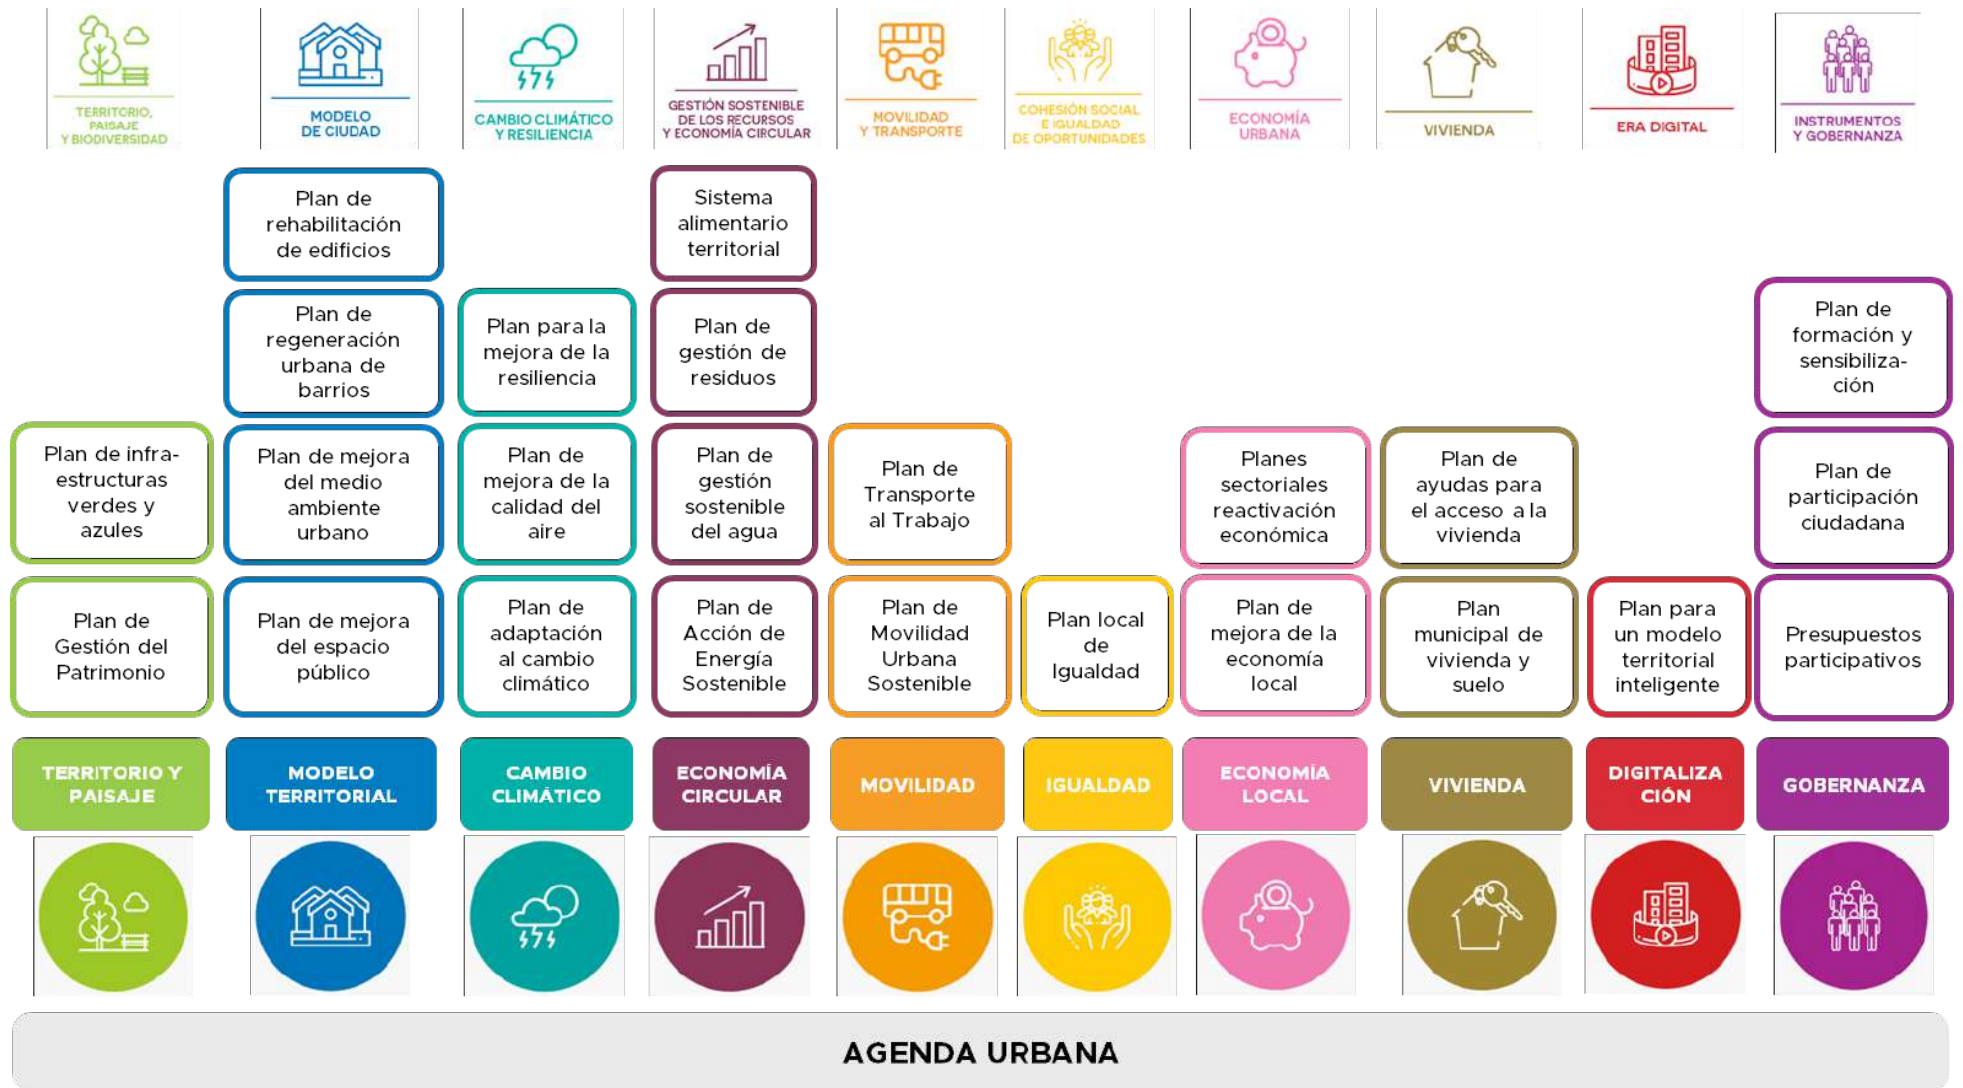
TERRITORIO, PAISAJE Y BIODIVERSIDAD

MODELO DE CIUDAD

CAMBIO CLIMÁTICO Y RESILIENCIA

GESTIÓN SOSTENIBLE DE LOS RECURSOS Y ECONOMÍA CIRCULAR

MOVILIDAD Y TRANSPORTE

COHESIÓN SOCIAL E IGUALDAD DE OPORTUNIDADES

ECONOMÍA URBANA

VIVIENDA

ERA DIGITAL

INSTRUMENTOS Y GOBERNANZA

Plan de rehabilitación de edificios

Sistema alimentario territorial

Plan de regeneración urbana de barrios

Plan para la mejora de la resiliencia

Plan de gestión de residuos

Plan de formación y sensibilización

Plan de infraestructuras verdes y azules

Plan de mejora del medio ambiente urbano

Plan de mejora de la calidad del aire

Plan de gestión sostenible del agua

Plan de Transporte al Trabajo

Planes sectoriales reactivación económica

Plan de ayudas para el acceso a la vivienda

Plan de participación ciudadana

Plan de Gestión del Patrimonio

Plan de mejora del espacio público

Plan de adaptación al cambio climático

Plan de Acción de Energía Sostenible

Plan de Movilidad Urbana Sostenible

Plan local de Igualdad

Plan de mejora de la economía local

Plan municipal de vivienda y suelo

Plan para un modelo territorial inteligente

Presupuestos participativos

TERRITORIO Y PAISAJE

MODELO TERRITORIAL

CAMBIO CLIMÁTICO

ECONOMÍA CIRCULAR

MOVILIDAD

IGUALDAD

ECONOMÍA LOCAL

VIVIENDA

DIGITALIZACIÓN

GOBERNANZA

AGENDA URBANA